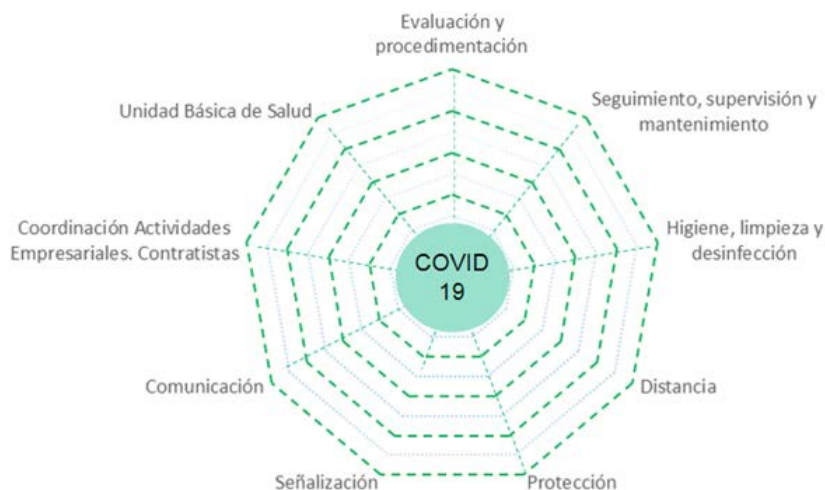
Evaluación y procedimentación

Seguimiento, supervisión y mantenimiento

Higiene, limpieza y desinfección

Distancia

Protección

Señalización

Comunicación

Coordinación Actividades Empresariales. Contratistas

Unidad Básica de Salud

COVID 19